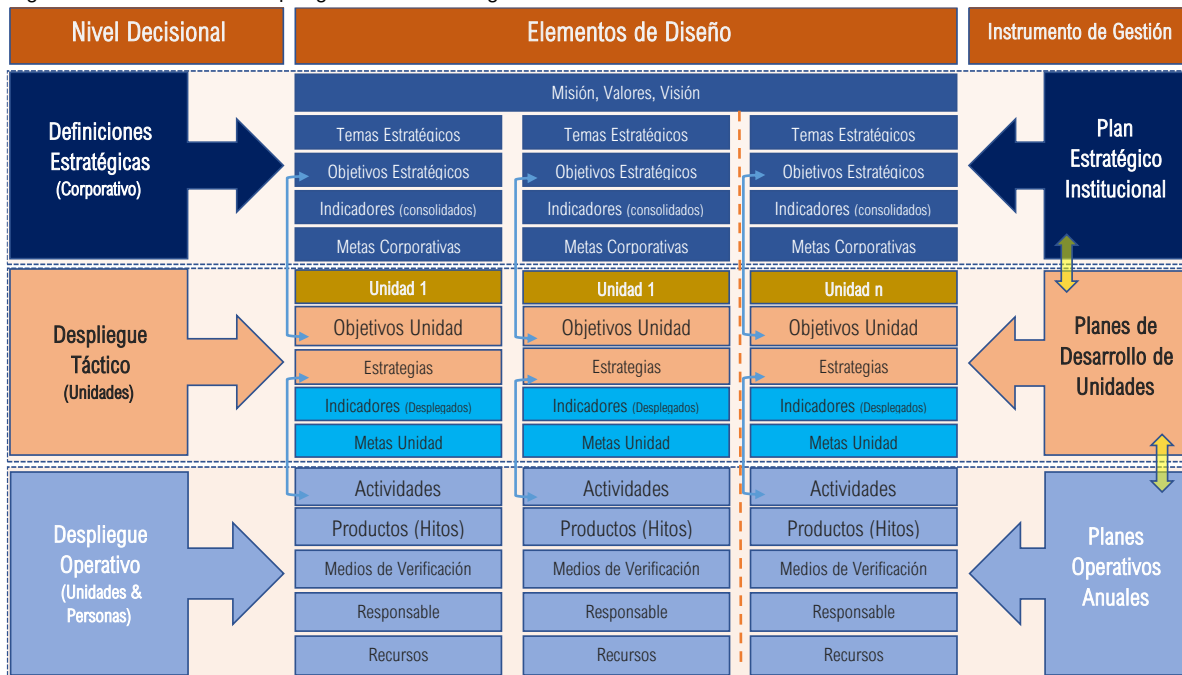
Nivel Decisional

Elementos de Diseño

Instrumento de Gestión

Definiciones Estratégicas (Corporativo)

Misión, Valores, Visión

Temas Estratégicos
Objetivos Estratégicos
Indicadores (consolidados)
Metas Corporativas

Temas Estratégicos
Objetivos Estratégicos
Indicadores (consolidados)
Metas Corporativas

Temas Estratégicos
Objetivos Estratégicos
Indicadores (consolidados)
Metas Corporativas

Plan Estratégico Institucional

Despliegue Táctico (Unidades)

Unidad 1
Objetivos Unidad
Estrategias
Indicadores (Desplegados)
Metas Unidad

Unidad 1
Objetivos Unidad
Estrategias
Indicadores (Desplegados)
Metas Unidad

Unidad n
Objetivos Unidad
Estrategias
Indicadores (Desplegados)
Metas Unidad

Planes de Desarrollo de Unidades

Despliegue Operativo (Unidades & Personas)

Actividades
Productos (Hitos)
Medios de Verificación
Responsable
Recursos

Actividades
Productos (Hitos)
Medios de Verificación
Responsable
Recursos

Actividades
Productos (Hitos)
Medios de Verificación
Responsable
Recursos

Planes Operativos Anuales